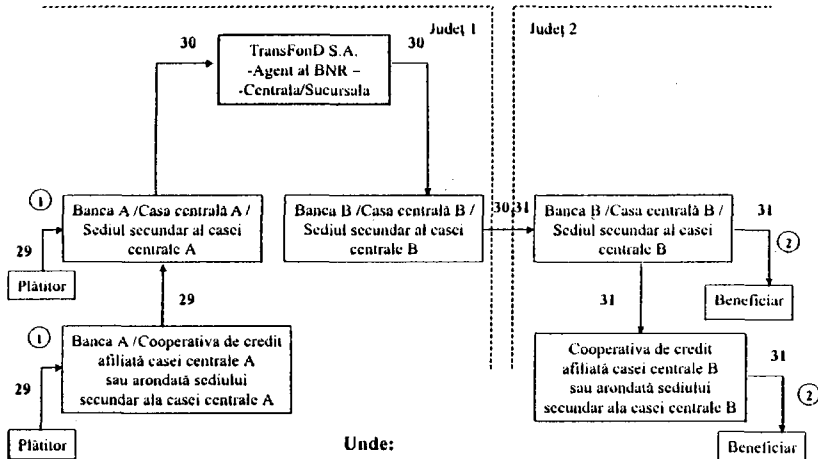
Județ 1

Județ 2

30

TransFonD S.A.
-Agent al BNR –
-Centrala/Sucursala

30

①

Banca A /Casa centrală A / Sediul secundar al casei centrale A

29

Plătitor

Banca B /Casa centrală B / Sediul secundar al casei centrale B

30

31

Banca B /Casa centrală B / Sediul secundar al casei centrale B

31

②

Beneficiar

29

①

Banca A /Cooperativa de credit afiliată casei centrale A sau arondată sediului secundar ala casei centrale A

29

Plătitor

31

Cooperativa de credit afiliată casei centrale B sau arondată sediului secundar ala casei centrale B

31

②

Beneficiar

Unde: